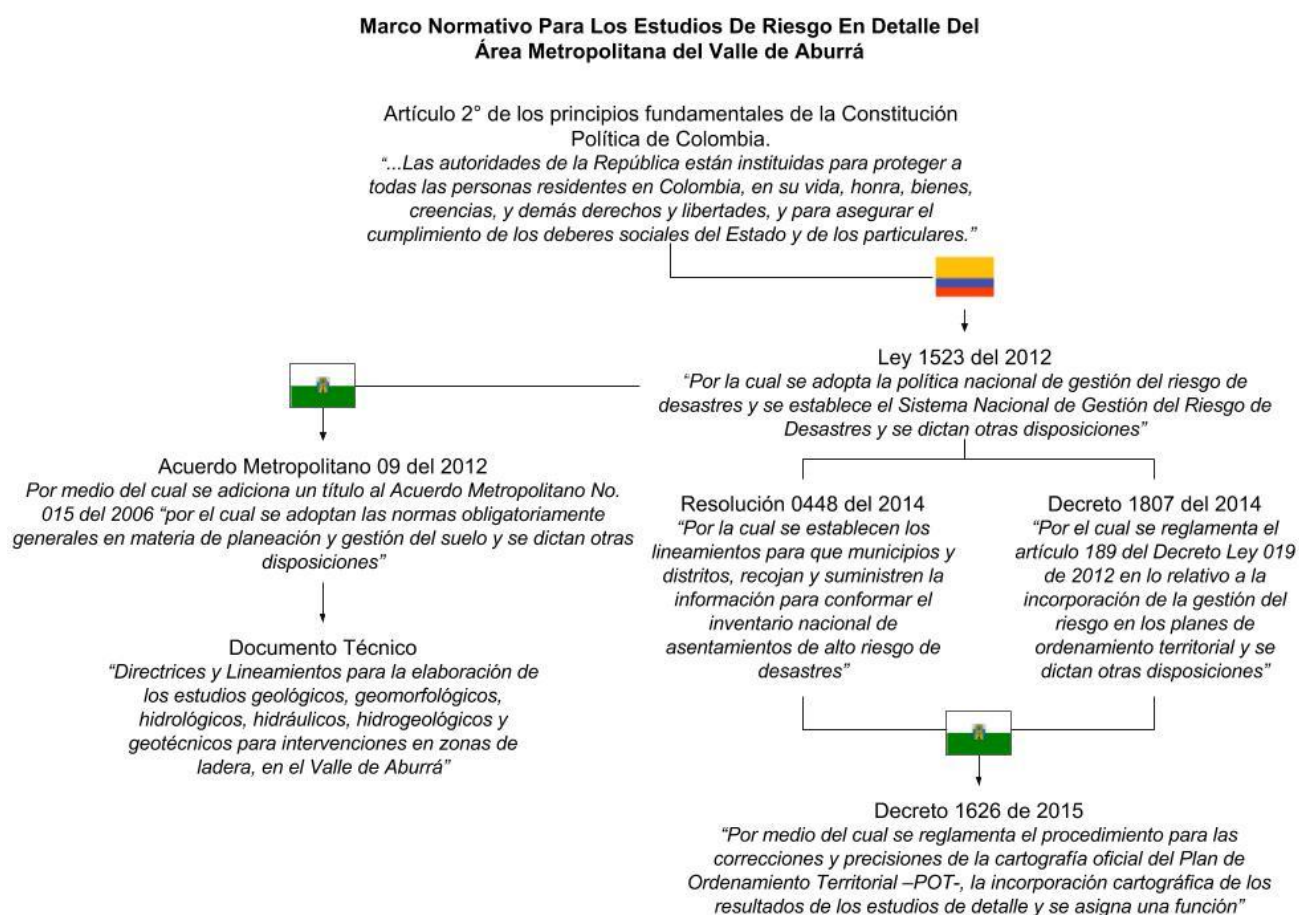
Marco Normativo Para Los Estudios De Riesgo En Detalle Del Área Metropolitana del Valle de Aburrá

Artículo 2° de los principios fundamentales de la Constitución Política de Colombia.
"...Las autoridades de la República están instituidas para proteger a todas las personas residentes en Colombia, en su vida, honra, bienes, creencias, y demás derechos y libertades, y para asegurar el cumplimiento de los deberes sociales del Estado y de los particulares."

Ley 1523 del 2012
"Por la cual se adopta la política nacional de gestión del riesgo de desastres y se establece el Sistema Nacional de Gestión del Riesgo de Desastres y se dictan otras disposiciones"

Acuerdo Metropolitano 09 del 2012
Por medio del cual se adiciona un título al Acuerdo Metropolitano No. 015 del 2006 "por el cual se adoptan las normas obligatoriamente generales en materia de planeación y gestión del suelo y se dictan otras disposiciones"

Documento Técnico
"Directrices y Lineamientos para la elaboración de los estudios geológicos, geomorfológicos, hidrológicos, hidráulicos, hidrogeológicos y geotécnicos para intervenciones en zonas de ladera, en el Valle de Aburrá"

Resolución 0448 del 2014
"Por la cual se establecen los lineamientos para que municipios y distritos, recojan y suministren la información para conformar el inventario nacional de asentamientos de alto riesgo de desastres"

Decreto 1807 del 2014
"Por el cual se reglamenta el artículo 189 del Decreto Ley 019 de 2012 en lo relativo a la incorporación de la gestión del riesgo en los planes de ordenamiento territorial y se dictan otras disposiciones"

Decreto 1626 de 2015
"Por medio del cual se reglamenta el procedimiento para las correcciones y precisiones de la cartografía oficial del Plan de Ordenamiento Territorial –POT-, la incorporación cartográfica de los resultados de los estudios de detalle y se asigna una función"